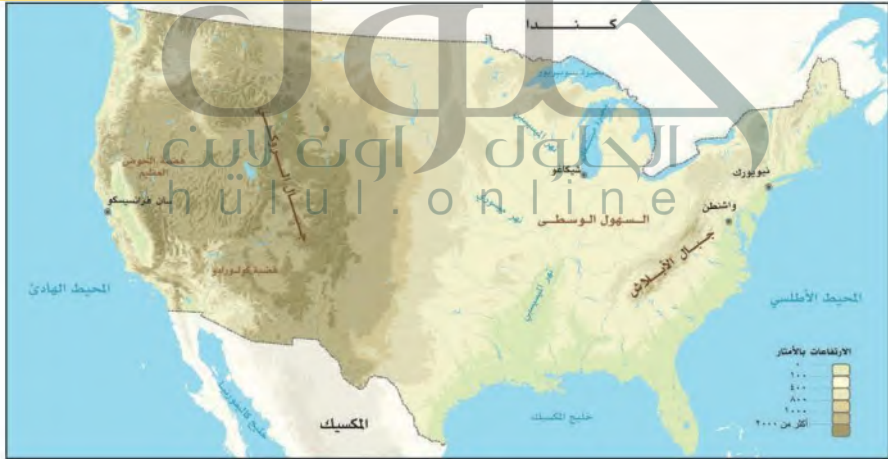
كـنـدا

الحلول اون لاين
hulul.online

هضبة الحوض العظيم

جبال الروكي

سان فرانسيسكو

شيكاغو

نيويورك

واشنطن

السهول الوسطى

جبال الأبلاش

هضبة كولورادو

المحيط الهادئ

المحيط الأطلسي

المسيسبي

المكسيك

خليج المكسيك

خليج كاليفورنيا

الارتفاعات بالأمتار
٢٠٠
٤٠٠
٨٠٠
٢٠٠٠
أكثر من ٢٠٠٠